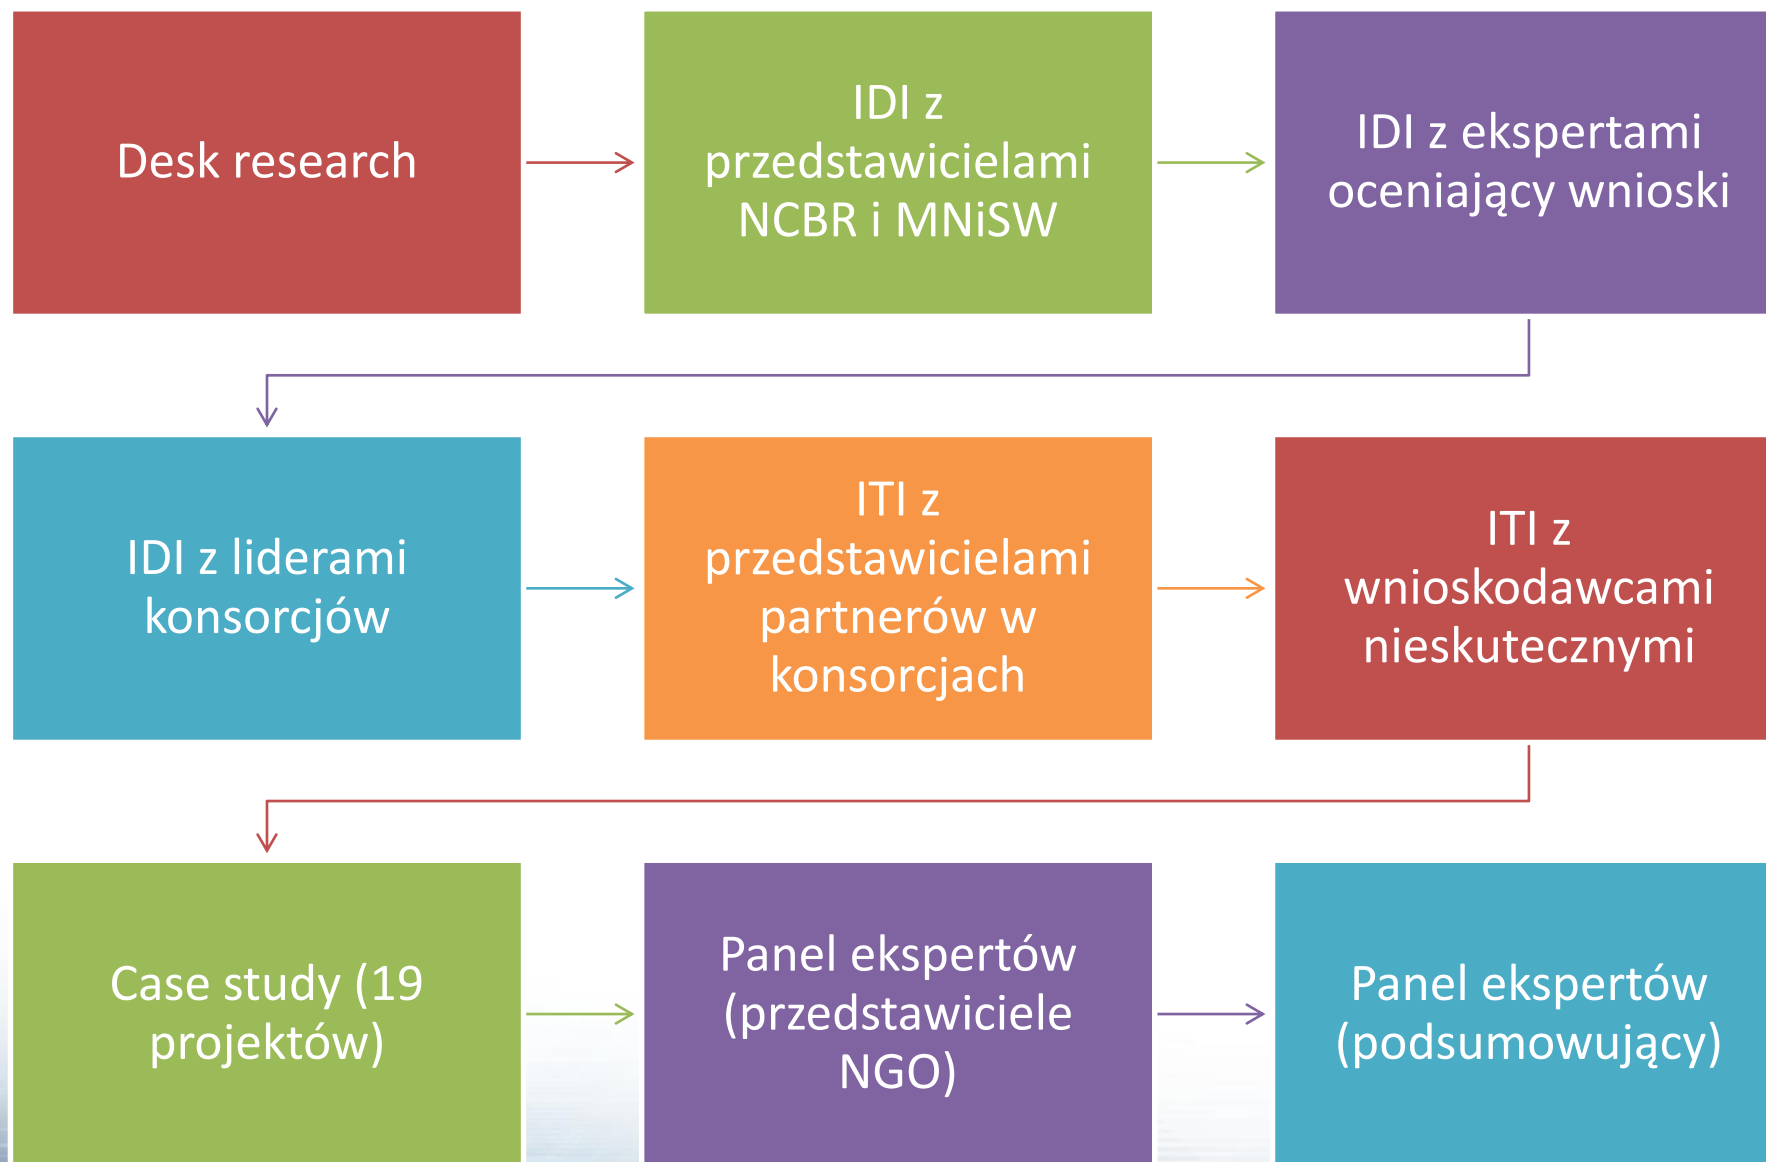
Desk research

IDI z przedstawicielami NCBR i MNiSW

IDI z ekspertami oceniający wnioski

IDI z liderami konsorcjów

ITI z przedstawicielami partnerów w konsorcjach

ITI z wnioskodawcami nieskutecznymi

Case study (19 projektów)

Panel ekspertów (przedstawiciele NGO)

Panel ekspertów (podsumowujący)